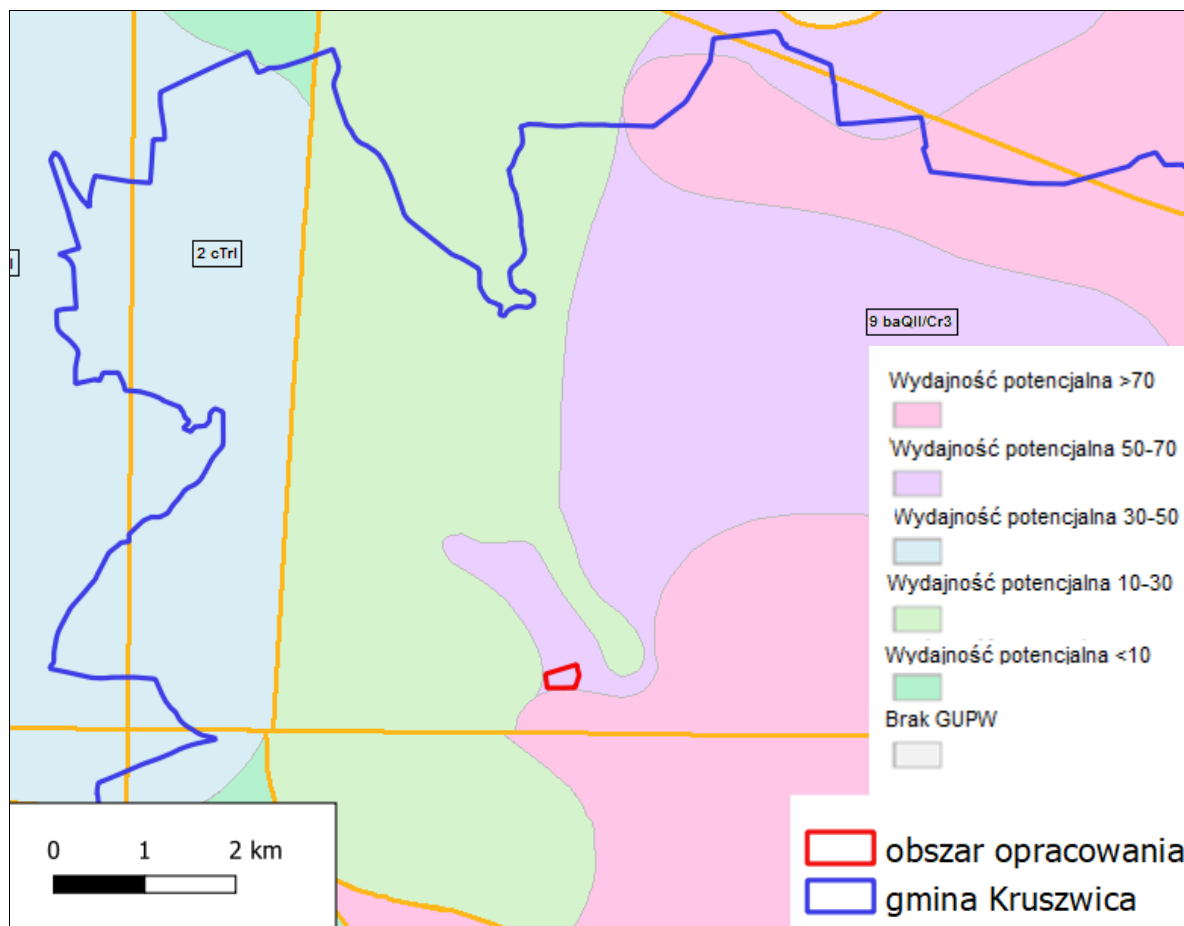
2 cTrI

9 baQII/Cr3

Wydajność potencjalna >70

Wydajność potencjalna 50-70

Wydajność potencjalna 30-50

Wydajność potencjalna 10-30

Wydajność potencjalna <10

Brak GUPW

0 1 2 km

obszar opracowania

gmina Kruszwica